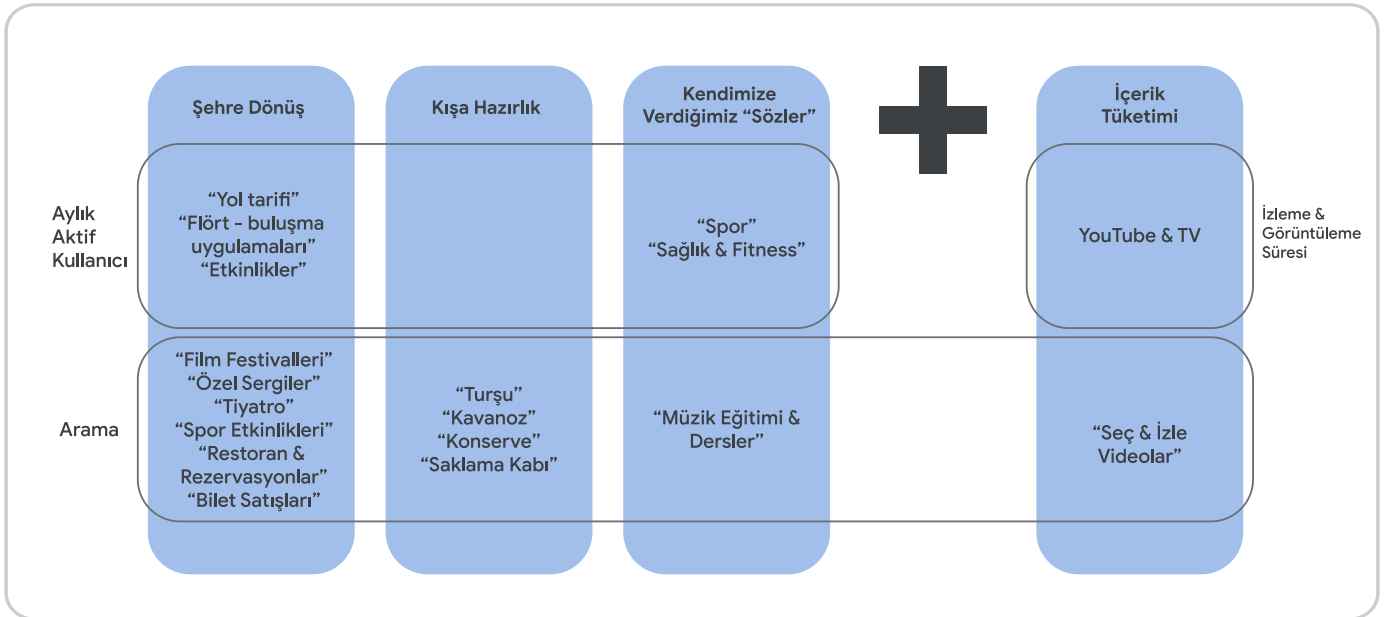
Şehre Dönüş

Kışa Hazırlık

Kendimize Verdiğimiz “Sözler”

İçerik Tüketimi

Aylık Aktif Kullanıcı

“Yol tarifi” “Flört - buluşma uygulamaları” “Etkinlikler”

“Spor” “Sağlık & Fitness”

YouTube & TV

İzleme & Görüntüleme Süresi

Arama

“Film Festivalleri” “Özel Sergiler” “Tiyatro” “Spor Etkinlikleri” “Restoran & Rezervasyonlar” “Bilet Satışları”

“Turşu” “Kavanoz” “Konserve” “Saklama Kabı”

“Müzik Eğitimi & Dersler”

“Seç & İzle Videolar”